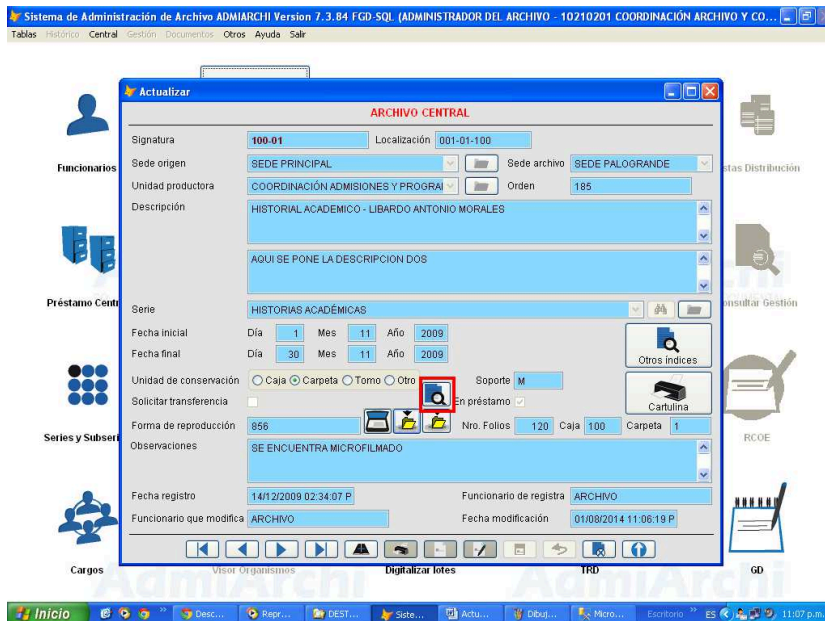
Sistema de Administración de Archivo ADMIARCHI Version 7.3.84 FGD-SQL (ADMINISTRADOR DEL ARCHIVO - 10210201 COORDINACIÓN ARCHIVO Y CO...

Tablas Histórico Central Gestión Documentos Otros Ayuda Salir

Funcionarios

Préstamo Centr

Series y Subseri

Cargos

stas Distribución

onsultar Gestión

RCOE

GD

Actualizar

ARCHIVO CENTRAL

Signatura 100-01 Localización 001-01-100

Sede origen SEDE PRINCIPAL Sede archivo SEDE PALOGRANDE

Unidad productora COORDINACIÓN ADMISIONES Y PROGRAI Orden 185

Descripción HISTORIAL ACADEMICO - LIBARDO ANTONIO MORALES

AQUI SE PONE LA DESCRIPCION DOS

Serie HISTORIAS ACADÉMICAS

Fecha inicial Día 1 Mes 11 Año 2009

Fecha final Día 30 Mes 11 Año 2009

Otros índices

Unidad de conservación Caja Carpeta Tomo Otro Soporte M

Solicitar transferencia En préstamo

Cartulina

Forma de reproducción 856 Nro. Folios 120 Caja 100 Carpeta 1

Observaciones SE ENCUENTRA MICROFILMADO

Fecha registro 14/12/2009 02:34:07 P Funcionario de registra ARCHIVO

Funcionario que modifica ARCHIVO Fecha modificación 01/08/2014 11:06:19 P

Visor Organismos Digitalizar lotes TRD

Inicio Desc... Repr... DEST... Siste... Actu... Dibuj... Micro... Escritorio ES 11:07 p.m.